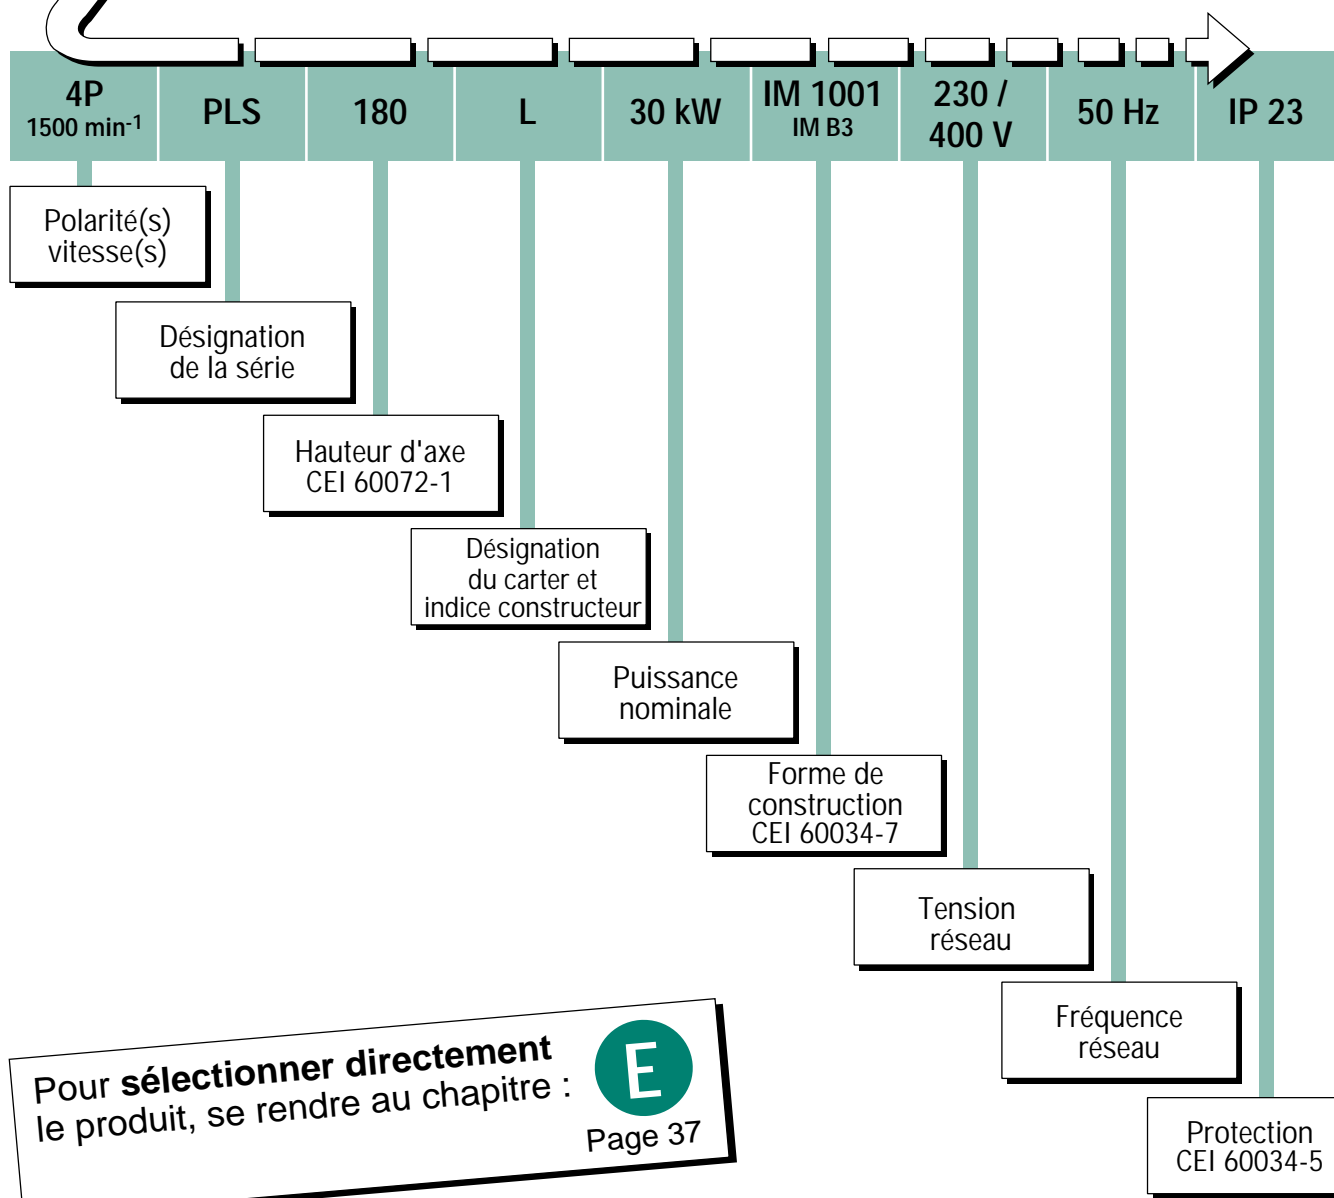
4P
1500 min$^{-1}$

PLS

180

L

30 kW

IM 1001
IM B3

230 /
400 V

50 Hz

IP 23

Polarité(s)
vitesse(s)

Désignation
de la série

Hauteur d'axe
CEI 60072-1

Désignation
du carter et
indice constructeur

Puissance
nominale

Forme de
construction
CEI 60034-7

Tension
réseau

Fréquence
réseau

Protection
CEI 60034-5

Pour **sélectionner directement** le produit, se rendre au chapitre :

E

Page 37